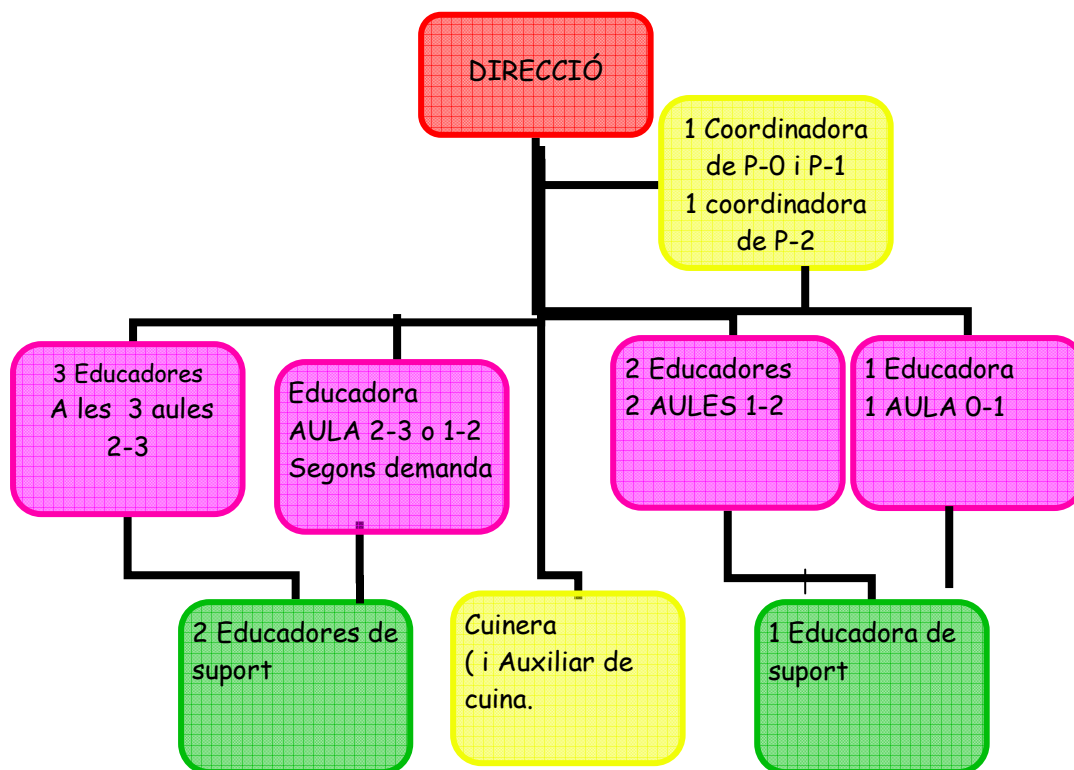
DIRECCIÓ

1 Coordinadora de P-0 i P-1
1 coordinadora de P-2

3 Educadores
A les 3 aules
2-3

Educadora
AULA 2-3 o 1-2
Segons demanda

2 Educadores
2 AULES 1-2

1 Educadora
1 AULA 0-1

2 Educadores de suport

Cuinera
( i Auxiliar de cuina.

1 Educadora de suport